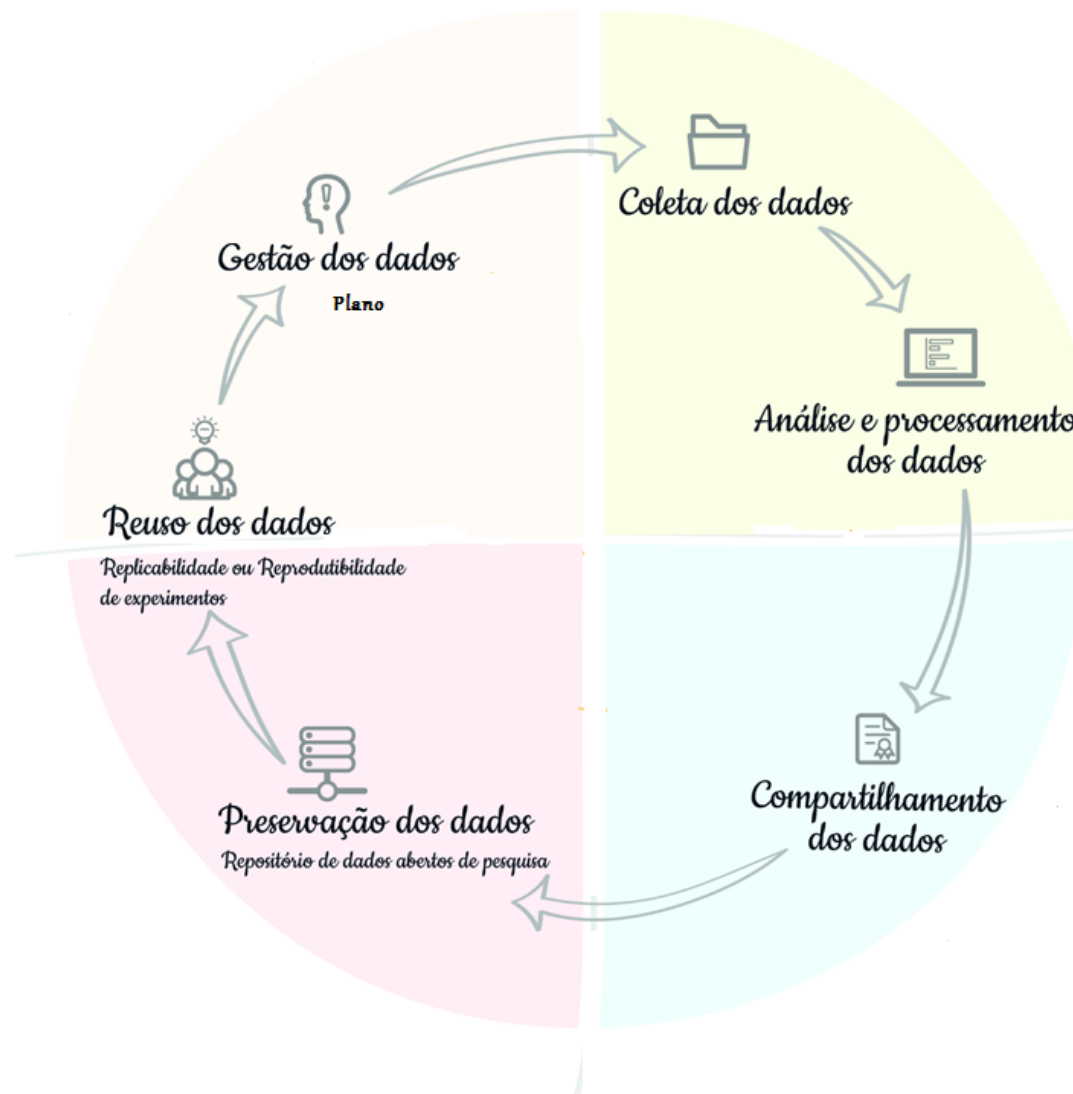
Gestão dos dados

Plano

Coleta dos dados

Análise e processamento dos dados

Compartilhamento dos dados

Preservação dos dados

Repositório de dados abertos de pesquisa

Reuso dos dados

Replicabilidade ou Reprodutibilidade de experimentos